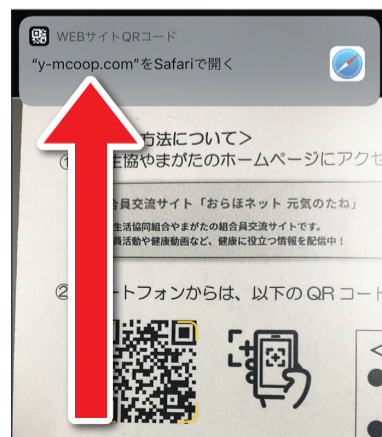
WEBサイトQRコード
"y-mcoop.com"をSafariで開く

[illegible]方法について>
① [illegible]生協やまがたのホームページにアクセ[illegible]

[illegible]員交流サイト「おらほネット 元気のたね」
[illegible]生活協同組合やまがたの組合員交流サイトです。
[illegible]員活動や健康動画など、健康に役立つ情報を配信中！

② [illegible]ートフォンからは、以下のQRコー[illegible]